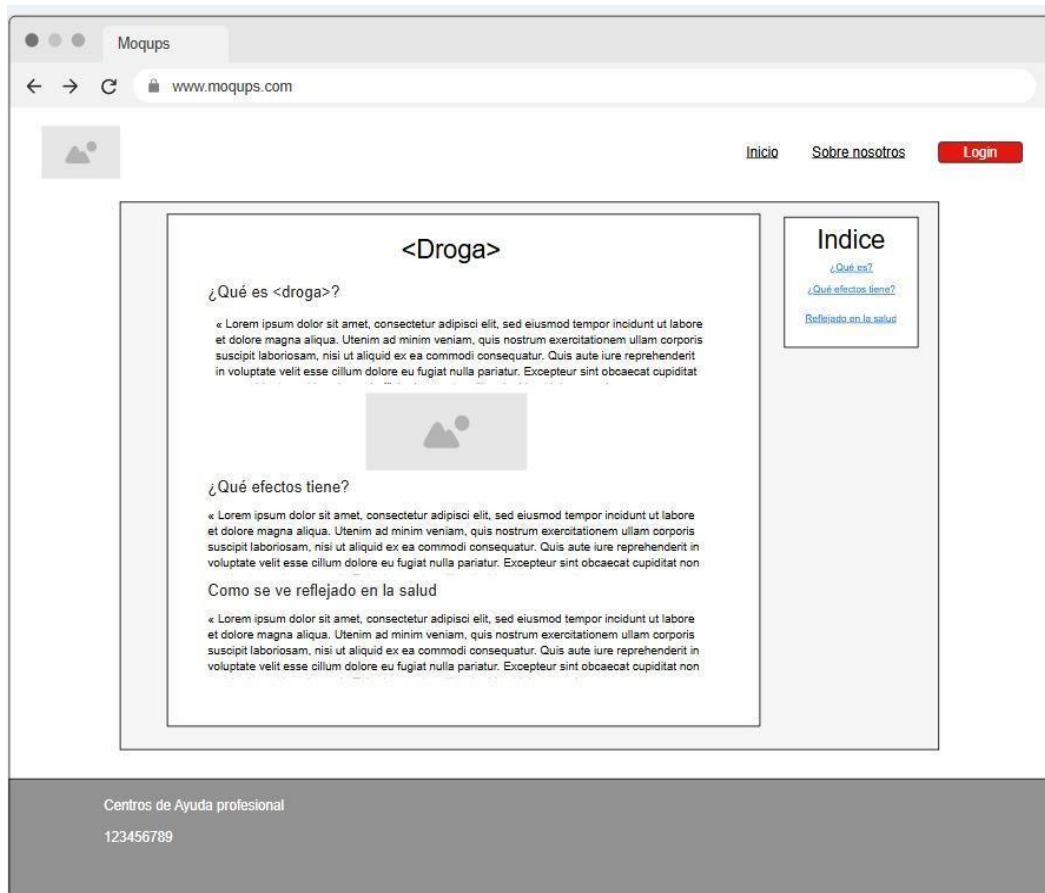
Moqups

www.moqups.com

Inicio Sobre nosotros Login

<Droga>

¿Qué es <droga>?

« Lorem ipsum dolor sit amet, consectetur adipisci elit, sed eiusmod tempor incidunt ut labore et dolore magna aliqua. Utenim ad minim veniam, quis nostrum exercitationem ullam corporis suscipit laboriosam, nisi ut aliquid ex ea commodi consequatur. Quis aute iure reprehenderit in voluptate velit esse cillum dolore eu fugiat nulla pariatur. Excepteur sint obcaecat cupiditat

¿Qué efectos tiene?

« Lorem ipsum dolor sit amet, consectetur adipisci elit, sed eiusmod tempor incidunt ut labore et dolore magna aliqua. Utenim ad minim veniam, quis nostrum exercitationem ullam corporis suscipit laboriosam, nisi ut aliquid ex ea commodi consequatur. Quis aute iure reprehenderit in voluptate velit esse cillum dolore eu fugiat nulla pariatur. Excepteur sint obcaecat cupiditat non

Como se ve reflejado en la salud

« Lorem ipsum dolor sit amet, consectetur adipisci elit, sed eiusmod tempor incidunt ut labore et dolore magna aliqua. Utenim ad minim veniam, quis nostrum exercitationem ullam corporis suscipit laboriosam, nisi ut aliquid ex ea commodi consequatur. Quis aute iure reprehenderit in voluptate velit esse cillum dolore eu fugiat nulla pariatur. Excepteur sint obcaecat cupiditat non

Indice

¿Qué es?

¿Qué efectos tiene?

Reflejado en la salud

Centros de Ayuda profesional

123456789